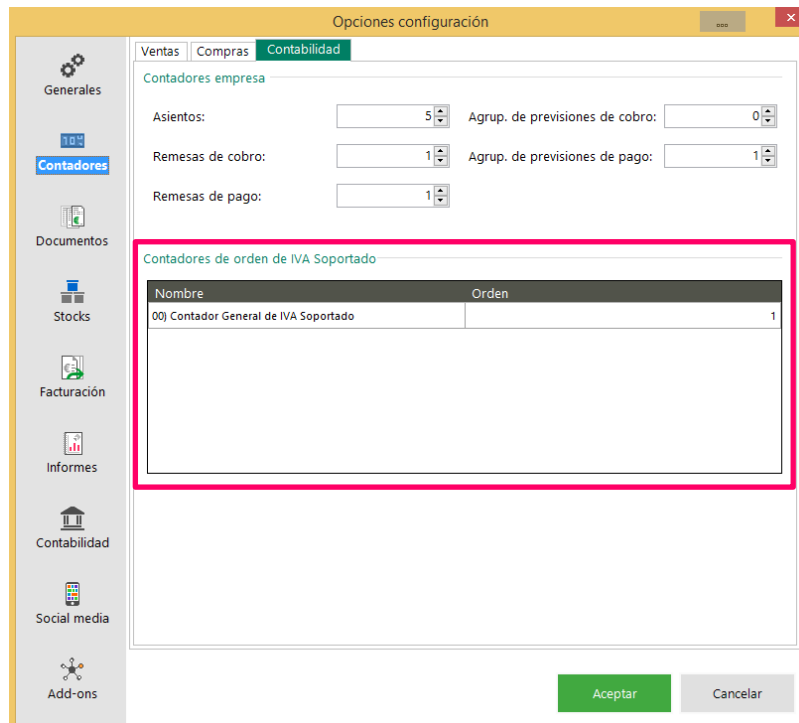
Opciones configuración

Generales
Contadores
Documentos
Stocks
Facturación
Informes
Contabilidad
Social media
Add-ons

Ventas | Compras | Contabilidad

Contadores empresa

Asientos: 5
Agrup. de previsiones de cobro: 0
Remesas de cobro: 1
Agrup. de previsiones de pago: 1
Remesas de pago: 1

Contadores de orden de IVA Soportado

| Nombre | Orden |
|---|---|
| 00) Contador General de IVA Soportado | 1 |

Aceptar
Cancelar